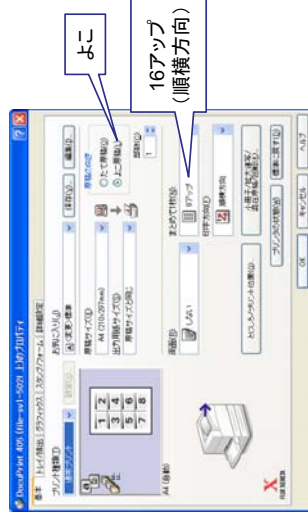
よこ

16アップ
（順横方向）

DocuPrint 405 (file-sv1-5021 上)のプロパティ

基本 トレイ/排出 グラフィックス スタンプ/フォーム 詳細設定

プリンタ構成(P)

お気に入り(U)

A4 (原寸)

用紙サイズ(S)
A4 (210x297mm)

出力用紙サイズ(Z)
用紙サイズと同じ

印刷の向き
たて置き(O)
よこ置き(L)

部数(C)
1

両面(D)
しない

まとめて1枚(N)
16アップ

印字方向(R)
順横方向

とじしろ/センタリング位置(M)...

小冊子/ポスター/混在原稿/表紙(B)...

プリンタの状態(A)

標準に戻す(F)

OK キャンセル ヘルプ